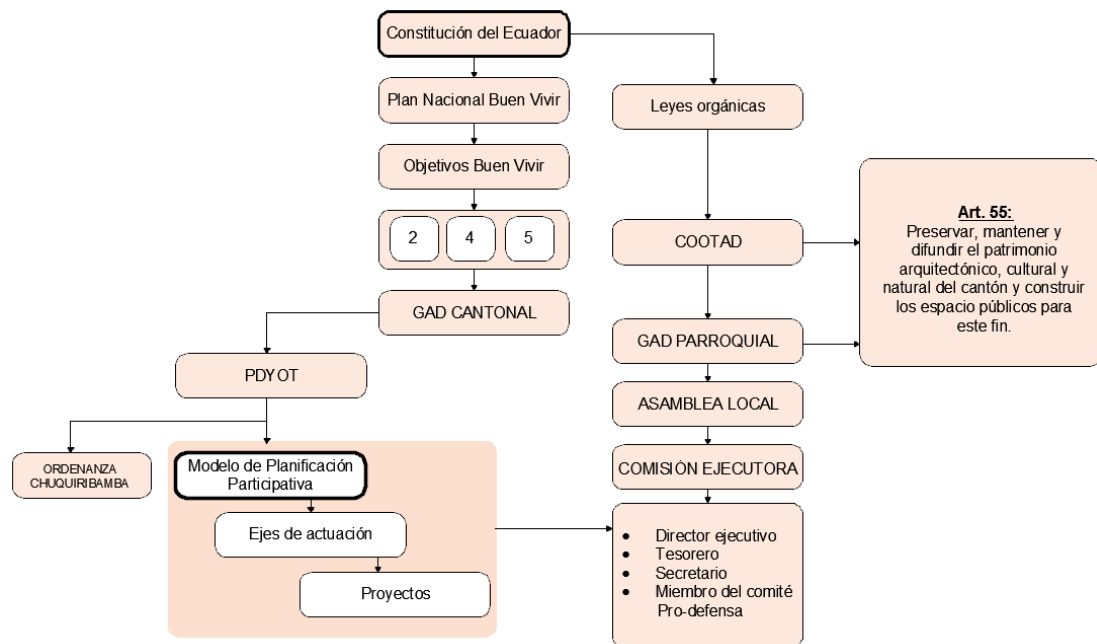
Constitución del Ecuador

Plan Nacional Buen Vivir

Objetivos Buen Vivir

2

4

5

GAD CANTONAL

PDYOT

ORDENANZA CHUQUIRIBAMBA

Modelo de Planificación Participativa

Ejes de actuación

Proyectos

Leyes orgánicas

COOTAD

GAD PARROQUIAL

ASAMBLEA LOCAL

COMISIÓN EJECUTORA

- Director ejecutivo
- Tesorero
- Secretario
- Miembro del comité Pro-defensa

**Art. 55:**
Preservar, mantener y difundir el patrimonio arquitectónico, cultural y natural del cantón y construir los espacio públicos para este fin.